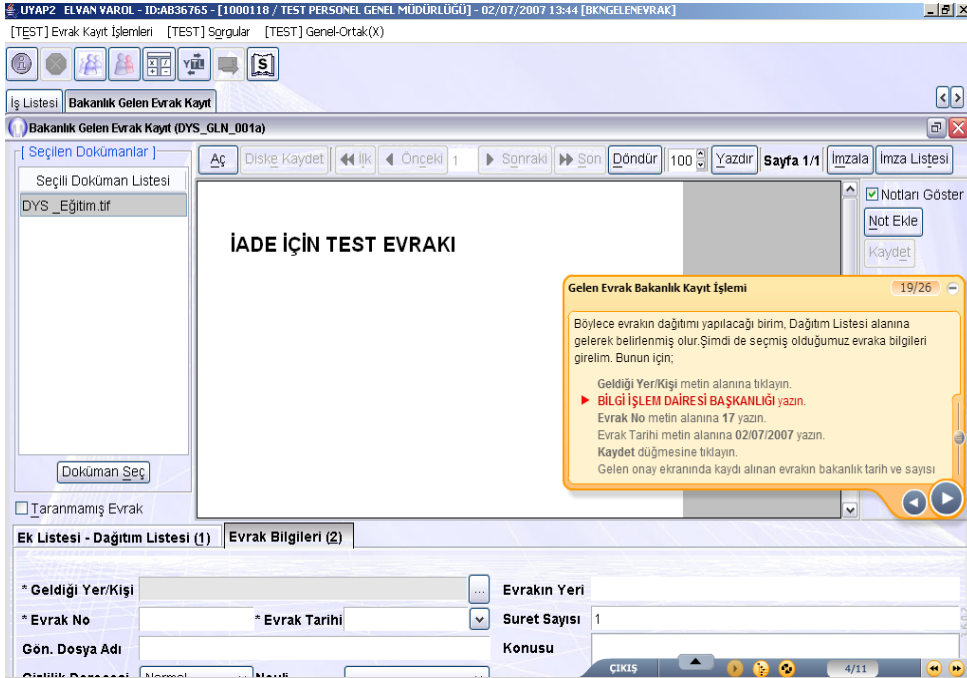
UYAP2 ELVAN YAROL - ID:AB36765 - [1000118 / TEST PERSONEL GENEL MÜDÜRLÜĞÜ] - 02/07/2007 13:44 [BKNGELENEVRAK]

[TEST] Evrak Kayıt İşlemleri [TEST] Sorgular [TEST] Genel-Ortak(X)

İş Listesi | Bakanlık Gelen Evrak Kayıt

Bakanlık Gelen Evrak Kayıt (DYS_GLN_001a)

[ Seçilen Dokümanlar ]

Seçili Doküman Listesi

DYS _Eğitim.tif

Doküman Seç

Taranmamış Evrak

Aç | Diske Kaydet | İlk | Önceki | 1 | Sonraki | Son | Döndür | 100 | Yazdır | Sayfa 1/1 | İmzala | İmza Listesi

Notları Göster

Not Ekle

Kaydet

İADE İÇİN TEST EVRAKI

Gelen Evrak Bakanlık Kayıt İşlemi 19/26

Böylece evrakın dağıtımı yapılacağı birim, Dağıtım Listesi alanına gelerek belirlenmiş olur.Şimdi de seçmiş olduğumuz evraka bilgileri girelim. Bunun için;

Geldiği Yer/Kişi metin alanına tıklayın.
BİLGİ İŞLEM DAİRESİ BAŞKANLIĞI yazın.
Evrak No metin alanına 17 yazın.
Evrak Tarihi metin alanına 02/07/2007 yazın.
Kaydet düğmesine tıklayın.
Gelen onay ekranında kaydı alınan evrakın bakanlık tarih ve sayısı

Ek Listesi - Dağıtım Listesi (1) | Evrak Bilgileri (2)

* Geldiği Yer/Kişi
Evrakın Yeri
* Evrak No
* Evrak Tarihi
Suret Sayısı 1
Gön. Dosya Adı
Konusu
Gizlilik Derecesi Normal
Nevi

ÇIKIŞ

4/11